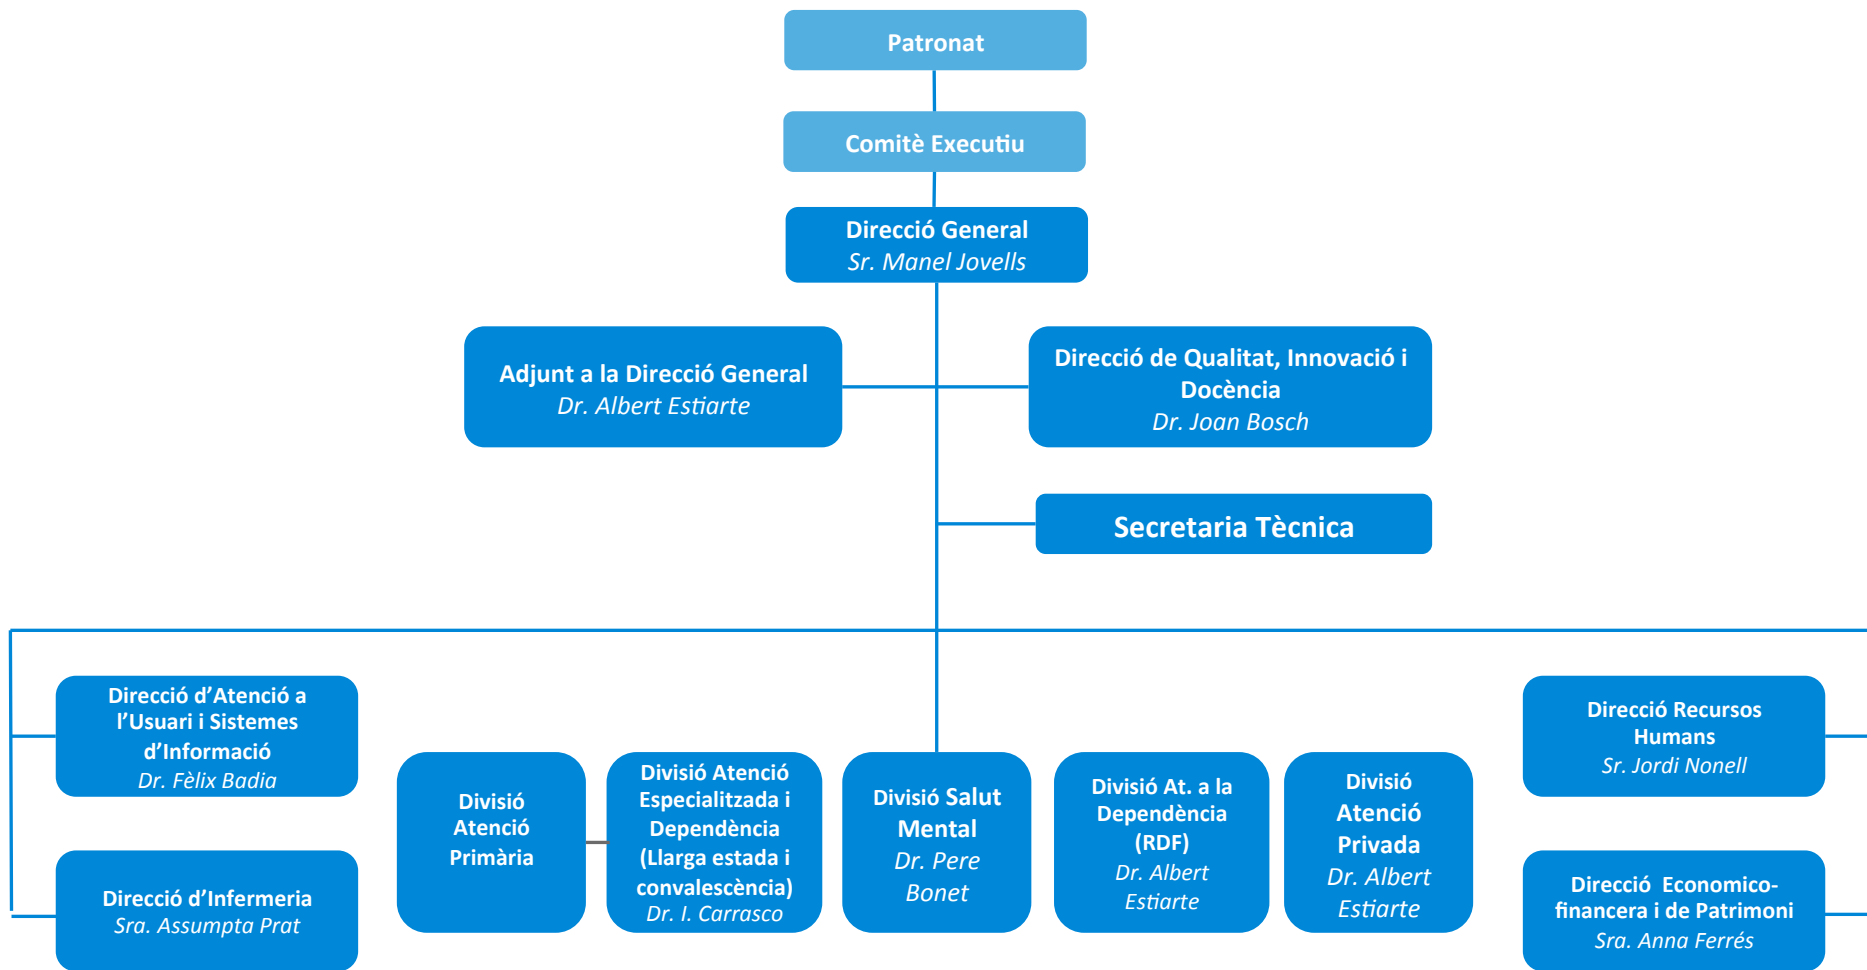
Patronat

Comitè Executiu

Direcció General
Sr. Manel Jovells

Adjunt a la Direcció General
Dr. Albert Estiarte

Direcció de Qualitat, Innovació i Docència
Dr. Joan Bosch

Secretaria Tècnica

Direcció d'Atenció a l'Usuari i Sistemes d'Informació
Dr. Fèlix Badia

Direcció d'Infermeria
Sra. Assumpta Prat

Divisió Atenció Primària

Divisió Atenció Especialitzada i Dependència (Llarga estada i convalescència)
Dr. I. Carrasco

Divisió Salut Mental
Dr. Pere Bonet

Divisió At. a la Dependència (RDF)
Dr. Albert Estiarte

Divisió Atenció Privada
Dr. Albert Estiarte

Direcció Recursos Humans
Sr. Jordi Nonell

Direcció Economico-financera i de Patrimoni
Sra. Anna Ferrés